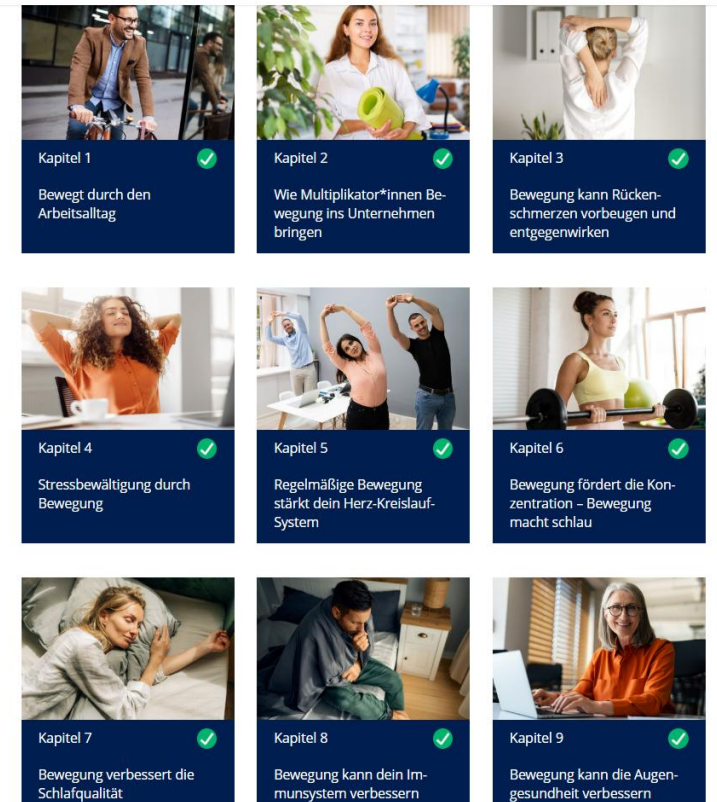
Kapitel 1

Bewegt durch den Arbeitsalltag

Kapitel 2

Wie Multiplikator*innen Bewegung ins Unternehmen bringen

Kapitel 3

Bewegung kann Rückenschmerzen vorbeugen und entgegenwirken

Kapitel 4

Stressbewältigung durch Bewegung

Kapitel 5

Regelmäßige Bewegung stärkt dein Herz-Kreislauf-System

Kapitel 6

Bewegung fördert die Konzentration – Bewegung macht schlau

Kapitel 7

Bewegung verbessert die Schlafqualität

Kapitel 8

Bewegung kann dein Immunsystem verbessern

Kapitel 9

Bewegung kann die Augengesundheit verbessern